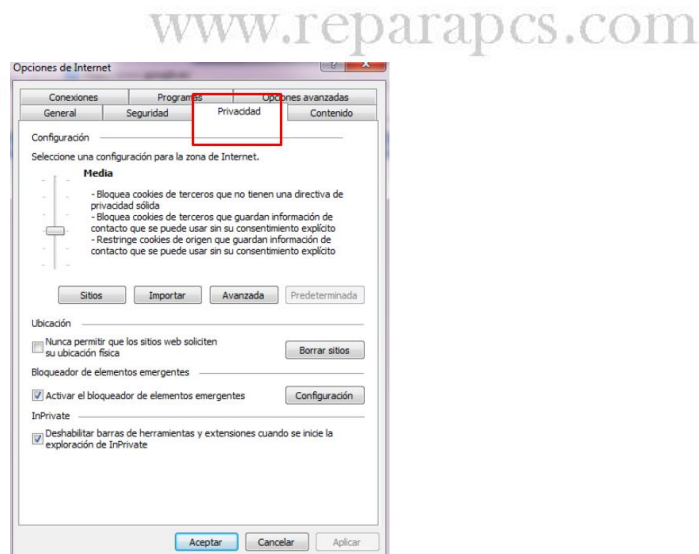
www.reparapcs.com

Opciones de Internet

Conexiones | Programas | Opciones avanzadas
General | Seguridad | Privacidad | Contenido

Configuración

Seleccione una configuración para la zona de Internet.

Media

- Bloquea cookies de terceros que no tienen una directiva de privacidad sólida
- Bloquea cookies de terceros que guardan información de contacto que se puede usar sin su consentimiento explícito
- Restringe cookies de origen que guardan información de contacto que se puede usar sin su consentimiento explícito

Sitios | Importar | Avanzada | Predeterminada

Ubicación

Nunca permitir que los sitios web soliciten su ubicación física

Borrar sitios

Bloqueador de elementos emergentes

Activar el bloqueador de elementos emergentes

Configuración

InPrivate

Deshabilitar barras de herramientas y extensiones cuando se inicie la exploración de InPrivate

Aceptar | Cancelar | Aplicar